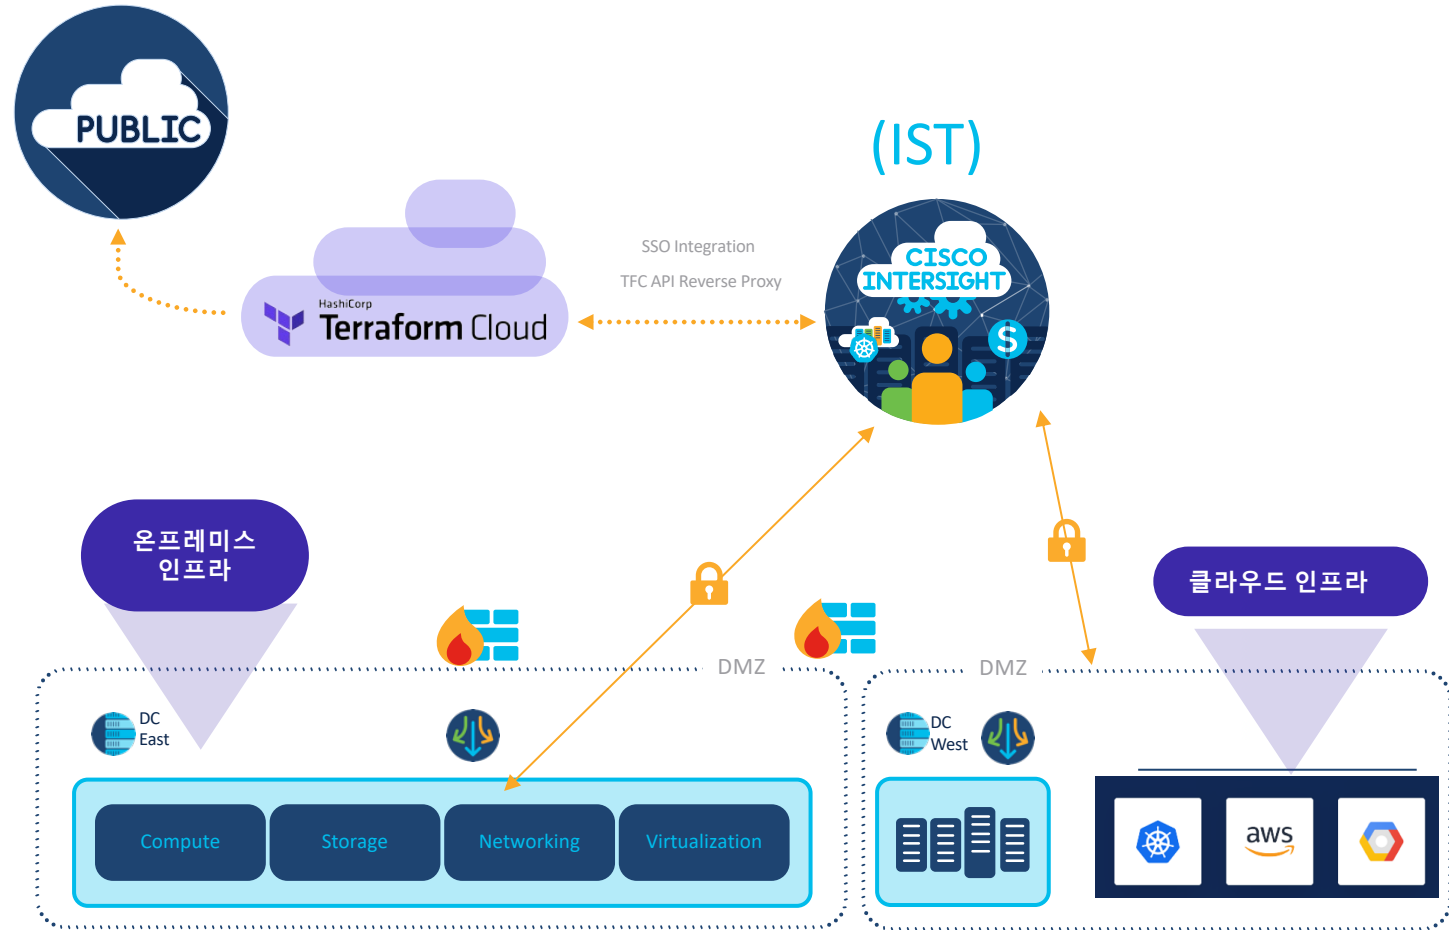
PUBLIC

(IST)

HashiCorp
Terraform Cloud

SSO Integration

TFC API Reverse Proxy

CISCO
INTERSIGHT

온프레미스
인프라

클라우드 인프라

DMZ

DMZ

DC
East

DC
West

Compute

Storage

Networking

Virtualization

aws